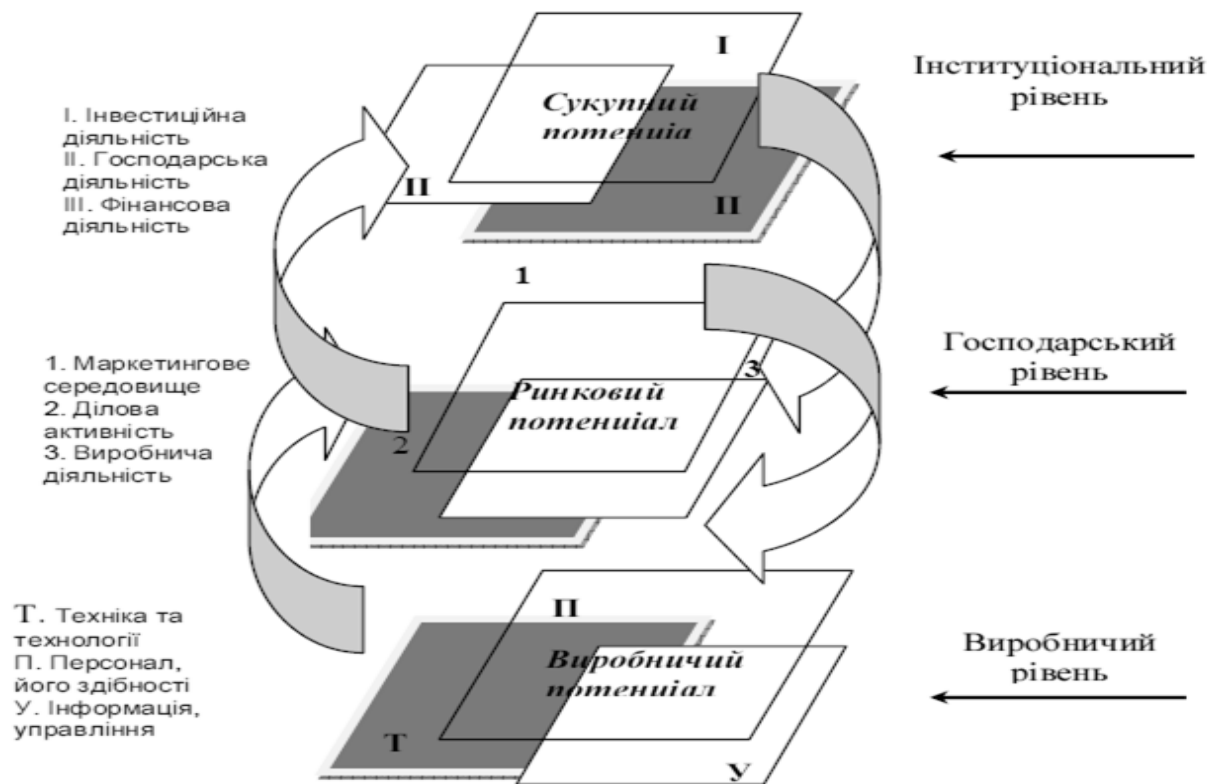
I. Інвестиційна діяльність
II. Господарська діяльність
III. Фінансова діяльність

I

Сукупний потенціа

II

II

Інституціональний рівень

1

1. Маркетингове середовище
2. Ділова активність
3. Виробнича діяльність

Ринковий потеніал

3

2

Господарський рівень

Т. Техніка та технології
П. Персонал, його здібності
У. Інформація, управління

П

Виробничий потеніал

Т

У

Виробничий рівень